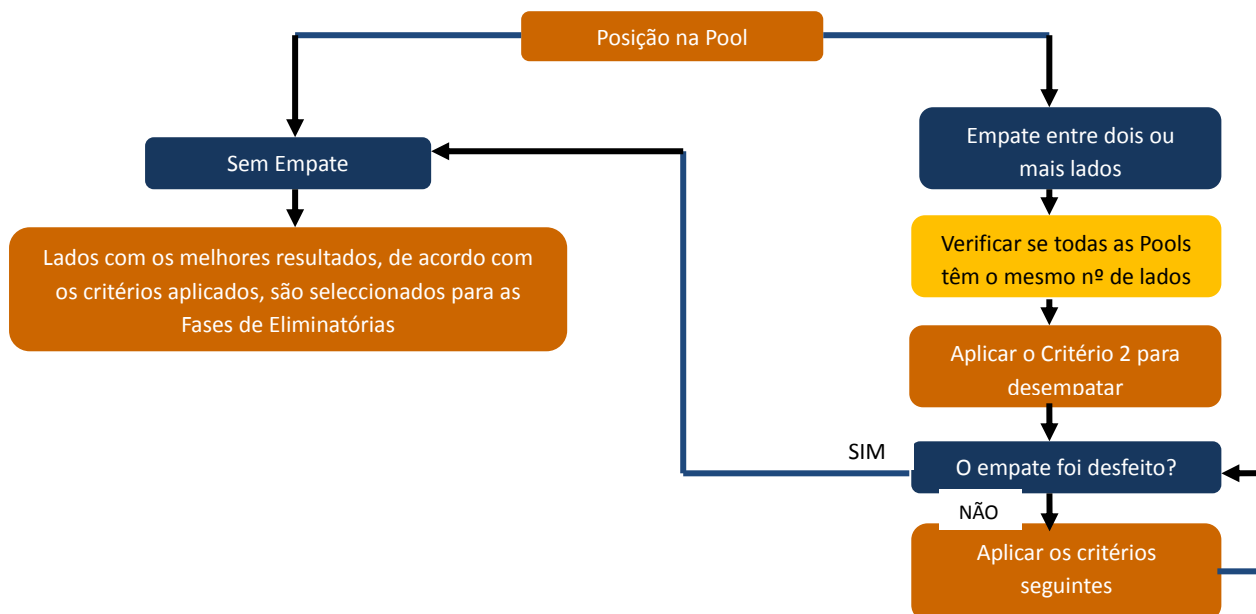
Posição na Pool

Sem Empate

Lados com os melhores resultados, de acordo com os critérios aplicados, são seleccionados para as Fases de Eliminatórias

Empate entre dois ou mais lados

Verificar se todas as Pools têm o mesmo nº de lados

Aplicar o Critério 2 para desempatar

SIM

O empate foi desfeito?

NÃO

Aplicar os critérios seguintes